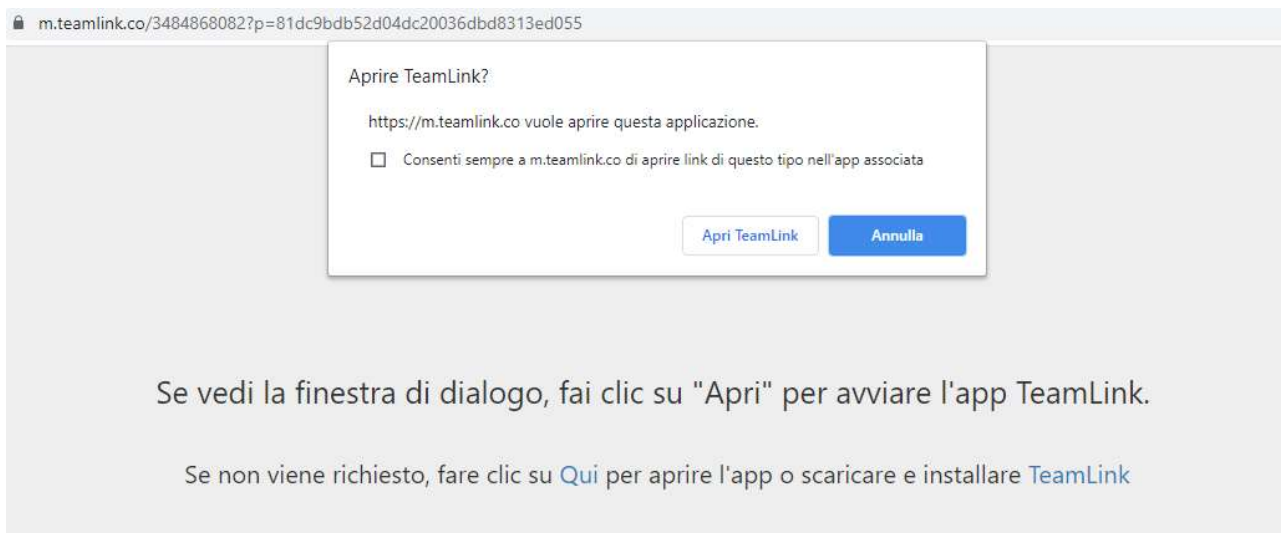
m.teamlink.co/3484868082?p=81dc9bdb52d04dc20036dbd8313ed055

Aprire TeamLink?

https://m.teamlink.co vuole aprire questa applicazione.

Consenti sempre a m.teamlink.co di aprire link di questo tipo nell'app associata

Apri TeamLink

Annulla

Se vedi la finestra di dialogo, fai clic su "Apri" per avviare l'app TeamLink.

Se non viene richiesto, fare clic su Qui per aprire l'app o scaricare e installare TeamLink